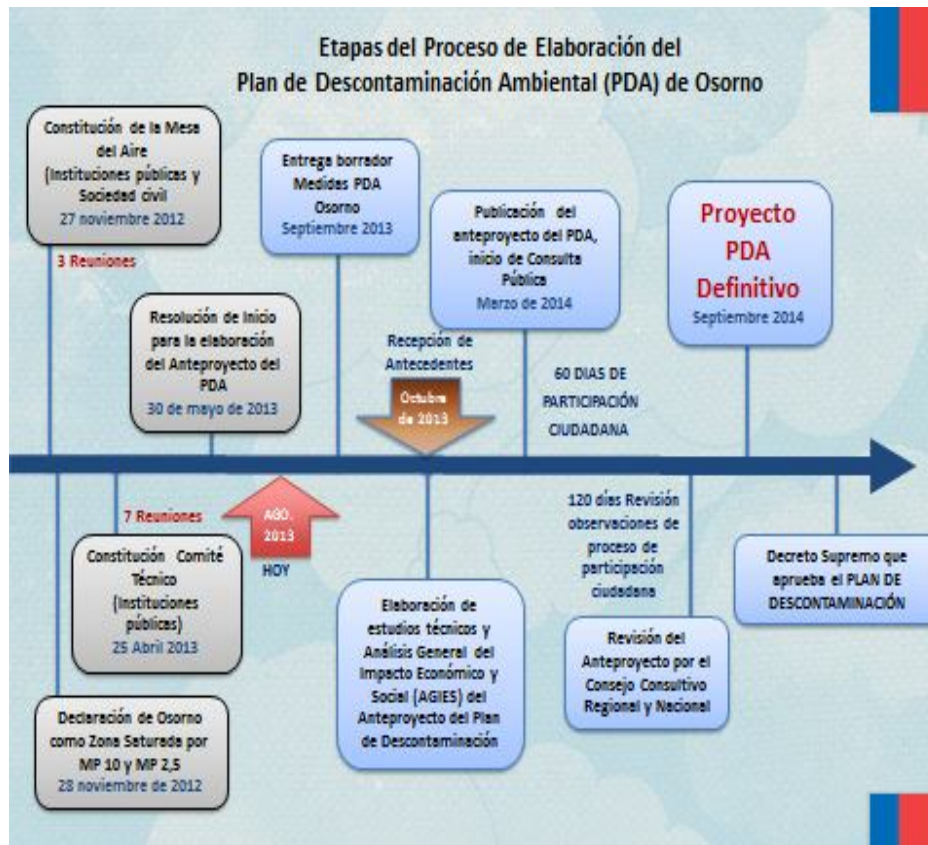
Etapas del Proceso de Elaboración del Plan de Descontaminación Ambiental (PDA) de Osorno

Constitución de la Mesa del Aire (Instituciones públicas y Sociedad civil 27 noviembre 2012

3 Reuniones

Entrega borrador Medidas PDA Osorno Septiembre 2013

Publicación del anteproyecto del PDA, inicio de Consulta Pública Marzo de 2014

Proyecto PDA Definitivo Septiembre 2014

Resolución de Inicio para la elaboración del Anteproyecto del PDA 30 de mayo de 2013

Recepción de Antecedentes

Octubre de 2013

60 DIAS DE PARTICIPACIÓN CIUDADANA

7 Reuniones

AGO. 2013

HOY

120 días Revisión observaciones de proceso de participación ciudadana

Constitución Comité Técnico (Instituciones públicas) 25 Abril 2013

Elaboración de estudios técnicos y Análisis General del Impacto Económico y Social (AGIES) del Anteproyecto del Plan de Descontaminación

Revisión del Anteproyecto por el Consejo Consultivo Regional y Nacional

Decreto Supremo que aprueba el PLAN DE DESCONTAMINACIÓN

Declaración de Osorno como Zona Saturada por MP 10 y MP 2,5 28 noviembre de 2012